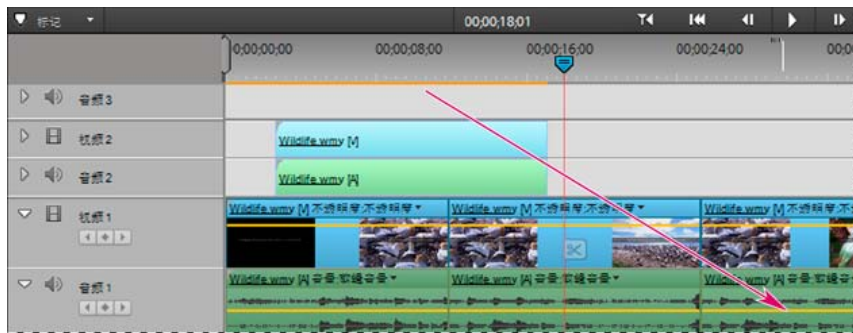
标记

00;00;18;01

0;00;00;00
00;00;08;00
00;00;16;00
00;00;24;00
00;0

音频3
视频2
音频2
视频1
音频1

Wildlife.wmv [V]
Wildlife.wmv [A]

Wildlife.wmv [V] 不透明度:不透明度
Wildlife.wmv [V] 不透明度:不透明度
Wildlife.wmv [V] 不透明度

Wildlife.wmv [A] 音量:级别音量
Wildlife.wmv [A] 音量:级别音量
Wildlife.wmv [A] 音量:级别